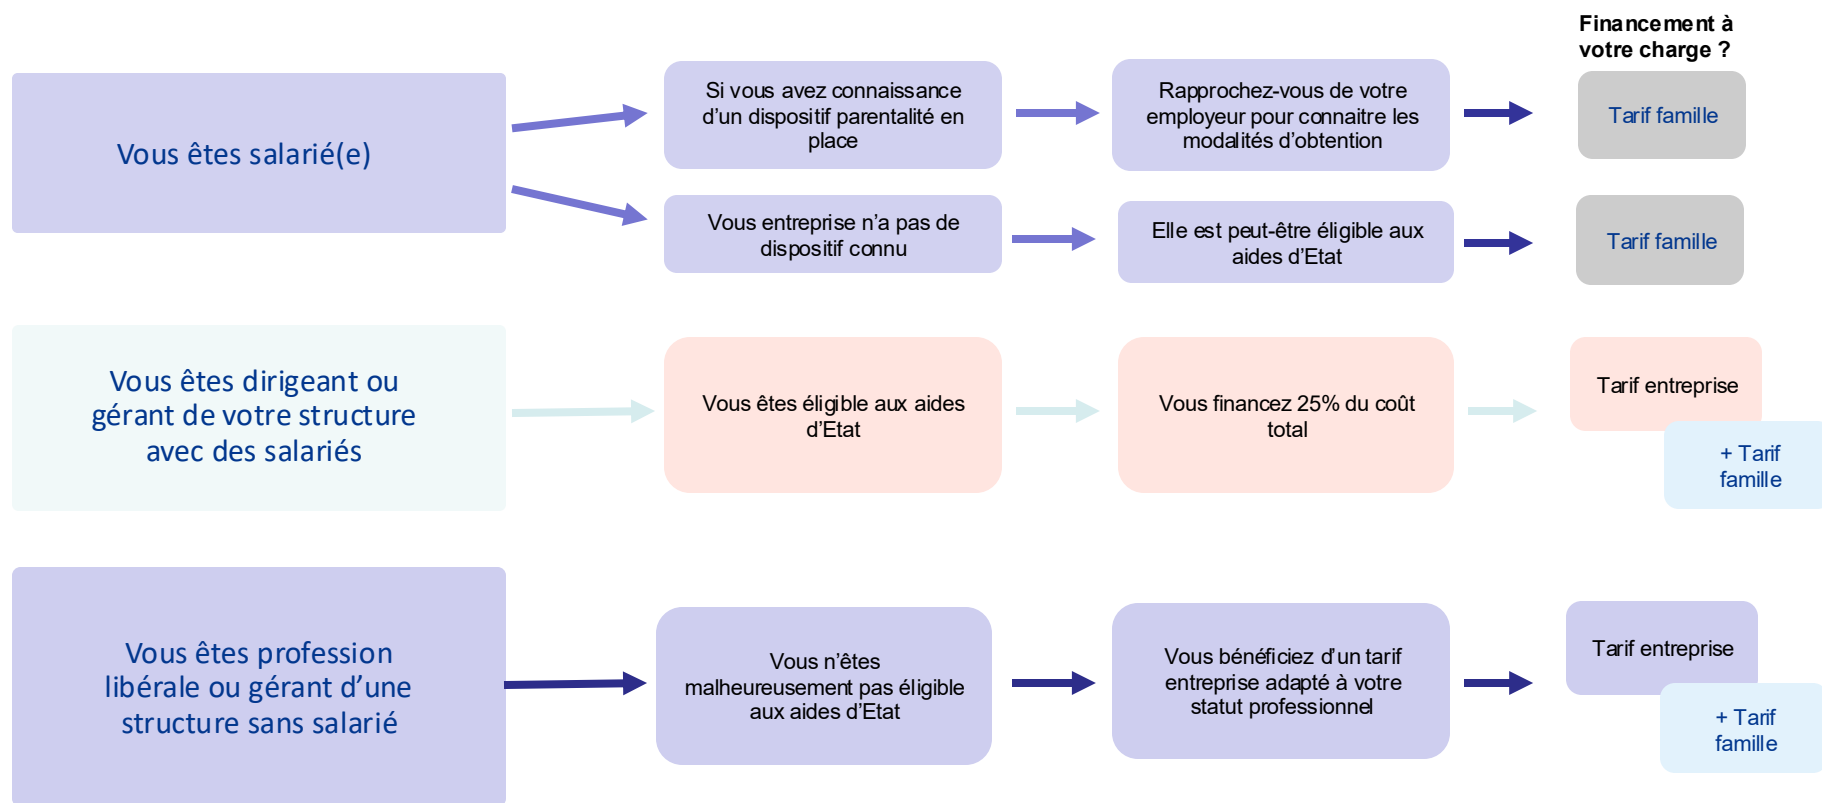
Financement à votre charge ?

Vous êtes salarié(e)

Si vous avez connaissance d'un dispositif parentalité en place

Rapprochez-vous de votre employeur pour connaitre les modalités d'obtention

Tarif famille

Vous entreprise n'a pas de dispositif connu

Elle est peut-être éligible aux aides d'Etat

Tarif famille

Vous êtes dirigeant ou gérant de votre structure avec des salariés

Vous êtes éligible aux aides d'Etat

Vous financez 25% du coût total

Tarif entreprise

+ Tarif famille

Vous êtes profession libérale ou gérant d'une structure sans salarié

Vous n'êtes malheureusement pas éligible aux aides d'Etat

Vous bénéficiez d'un tarif entreprise adapté à votre statut professionnel

Tarif entreprise

+ Tarif famille